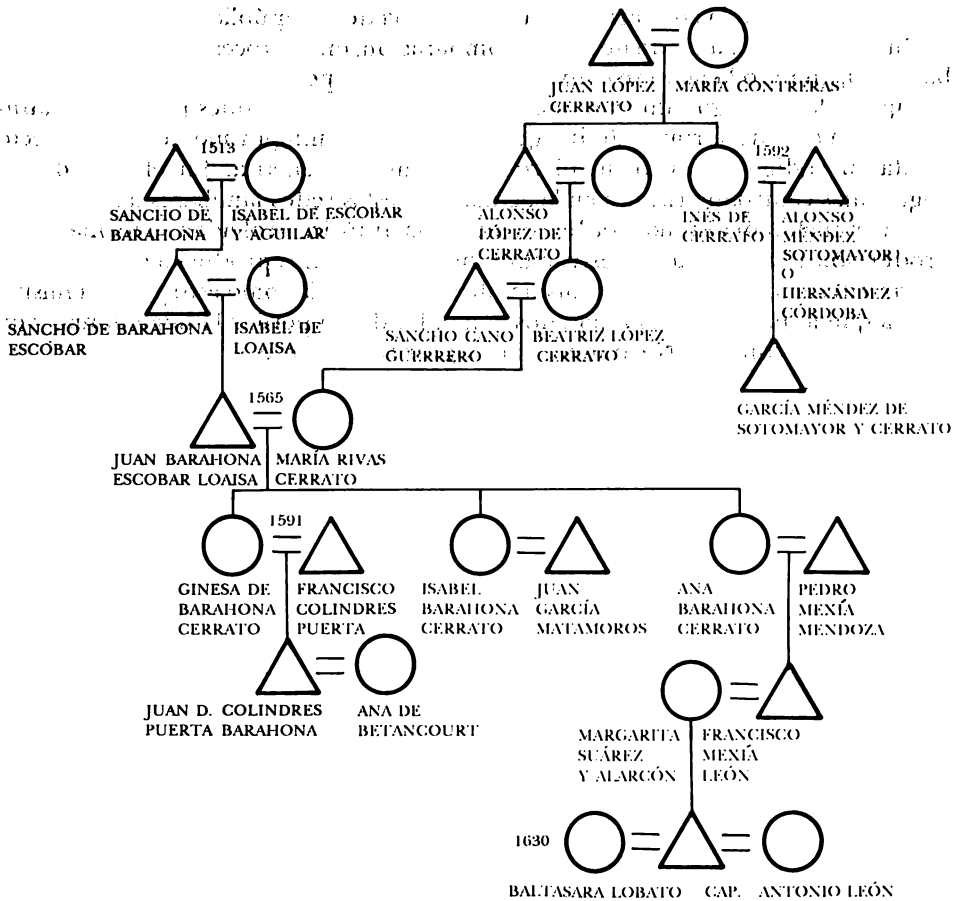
JUAN LÓPEZ CERRATO

MARÍA CONTRERAS

1513

SANCHO DE BARAHONA

ISABEL DE ESCOBAR Y AGUILAR

ALONSO LÓPEZ DE CERRATO

INÉS DE CERRATO

1592

ALONSO MÉNDEZ SOTOMAYOR ] O HERNÁNDEZ CÓRDOBA

SANCHO DE BARAHONA ESCOBAR

ISABEL DE LOAISA

SANCHO CANO GUERRERO

BEATRIZ LÓPEZ CERRATO

GARCÍA MÉNDEZ DE SOTOMAYOR Y CERRATO

1565

JUAN BARAHONA ESCOBAR LOAISA

MARÍA RIVAS CERRATO

1591

GINESA DE BARAHONA CERRATO

FRANCISCO COLINDRES PUERTA

ISABEL BARAHONA CERRATO

JUAN GARCÍA MATAMOROS

ANA BARAHONA CERRATO

PEDRO MEXÍA MENDOZA

JUAN D. COLINDRES PUERTA BARAHONA

ANA DE BETANCOURT

MARGARITA SUÁREZ Y ALARCÓN

FRANCISCO MEXÍA LEÓN

1630

BALTASARA LOBATO

CAP. ANTONIO LEÓN